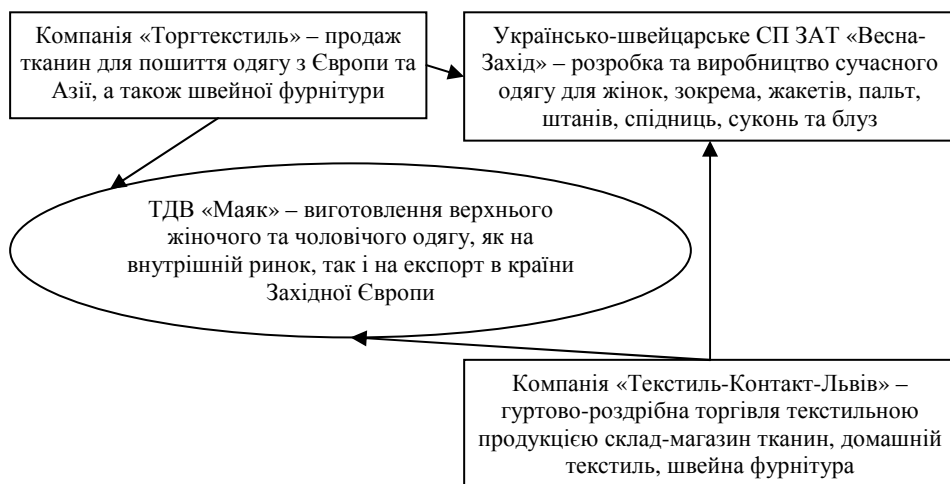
Компанія «Торгтекстиль» – продаж тканин для пошиття одягу з Європи та Азії, а також швейної фурнітури

Українсько-швейцарське СП ЗАТ «Весна-Захід» – розробка та виробництво сучасного одягу для жінок, зокрема, жакетів, пальт, штанів, спідниць, суконь та блуз

ТДВ «Маяк» – виготовлення верхнього жіночого та чоловічого одягу, як на внутрішній ринок, так і на експорт в країни Західної Європи

Компанія «Текстиль-Контакт-Львів» – гуртово-роздрібна торгівля текстильною продукцією склад-магазин тканин, домашній текстиль, швейна фурнітура